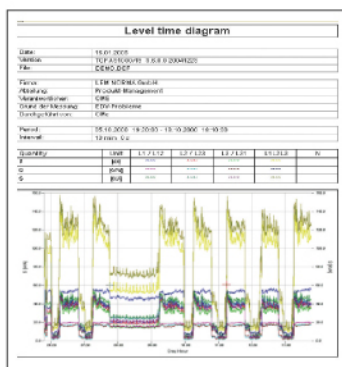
Level time diagram

Date: 15.01.2003
Version: TOPAS1000/fE 3.6.6.0 20040223
File: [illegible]

Firma: LEM NORMA GmbH
Abteilung: Produkt Management
Verantwortlicher: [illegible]
Grund der Messung: EDV Probleme
Sonstige/Kommen: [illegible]

Period: 05.10.2000 19:20:00 - 13.10.2000 19:10:00
Interval: 10 min. 0s

| Quantity | Unit | L1 / L12 | L2 / L23 | L3 / L31 | E1 / L3 | N |
|---|---|---|---|---|---|---|
| P | [W] | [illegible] | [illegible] | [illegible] | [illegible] | |
| Q | [kVar] | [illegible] | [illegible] | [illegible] | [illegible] | |
| S | [kVA] | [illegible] | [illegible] | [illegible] | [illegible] | |

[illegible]